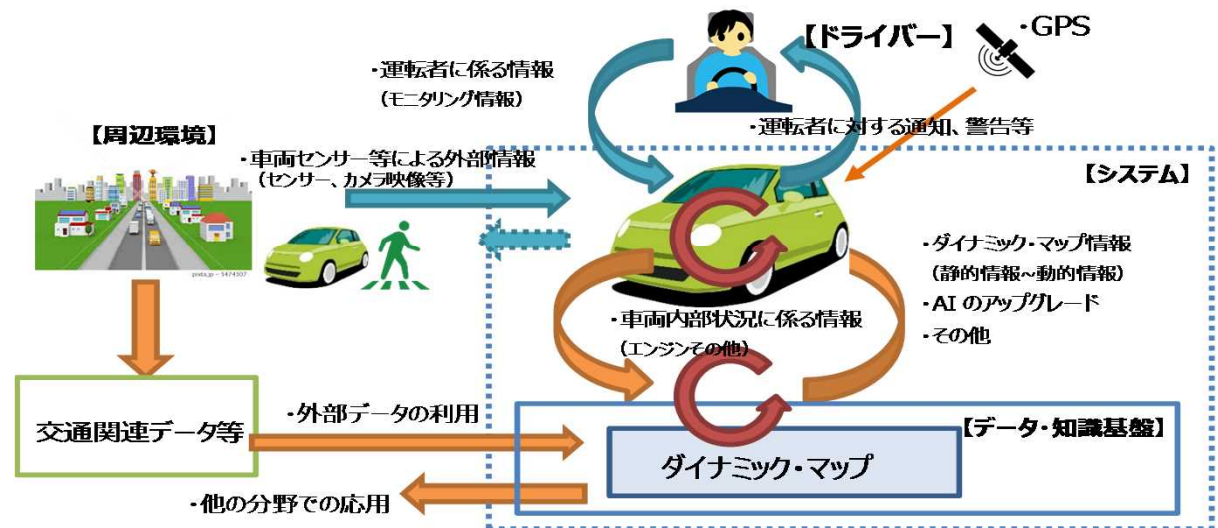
・運転者に係る情報
（モニタリング情報）

【ドライバー】

・GPS

【周辺環境】

・運転者に対する通知、警告等

・車両センサー等による外部情報
（センサー、カメラ映像等）

【システム】

pixta.jp - 5474307

・ダイナミック・マップ情報
（静的情報～動的情報）
・AI のアップグレード
・その他

・車両内部状況に係る情報
（エンジンその他）

交通関連データ等

・外部データの利用

【データ・知識基盤】

ダイナミック・マップ

・他の分野での応用